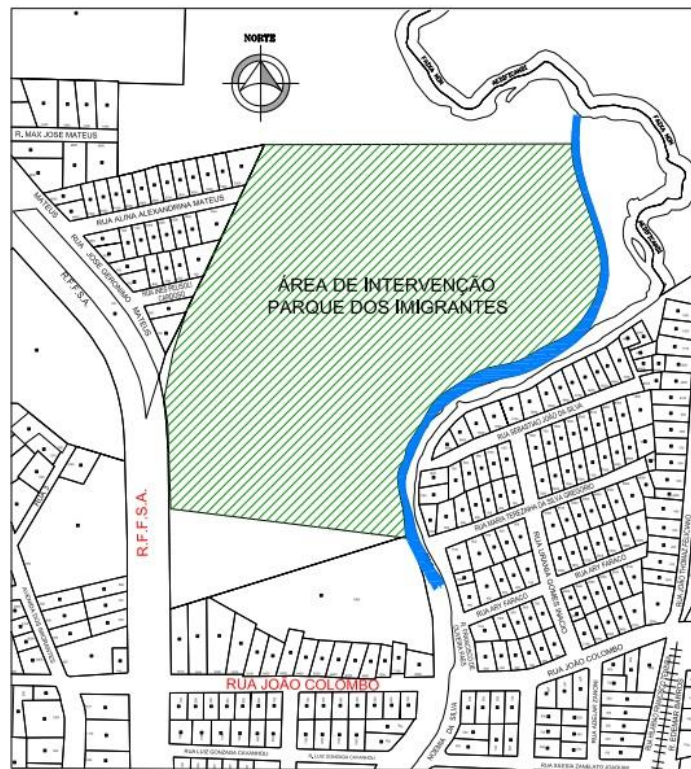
NORTE

R. MAX JOSE MATEUS

MATEUS

RUA ALINA ALEXANDRINA MATEUS

RUA JOÃO GERONIMO MATEUS

R.F.F.S.A.

RUA INES PELISSOLI CARDOSO

ÁREA DE INTERVENÇÃO
PARQUE DOS IMIGRANTES

FAIXA NÃO

FAIXA NÃO

R.F.F.S.A.

RUA SEBASTIÃO JOÃO DA SILVA

RUA MARIA TEREZINHA DA SILVA GREGORIO

RUA URBANA GOMES INACIO

RUA ARY FARACO

RUA ARY FARACO

R. FRANCISCO DE OLIVEIRA

RUA JOÃO THOMAZ

RUA JOÃO COLOMBO

RUA JOÃO COLOMBO

NOEMIA DA SILVA

RUA LUIZ GONZAGA CAVANHOLI

R. LUIZ GONZAGA CAVANHOLI

RUA KATIRA DANILATO JOAQUIM

RUA ADELAR ZANONI

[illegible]